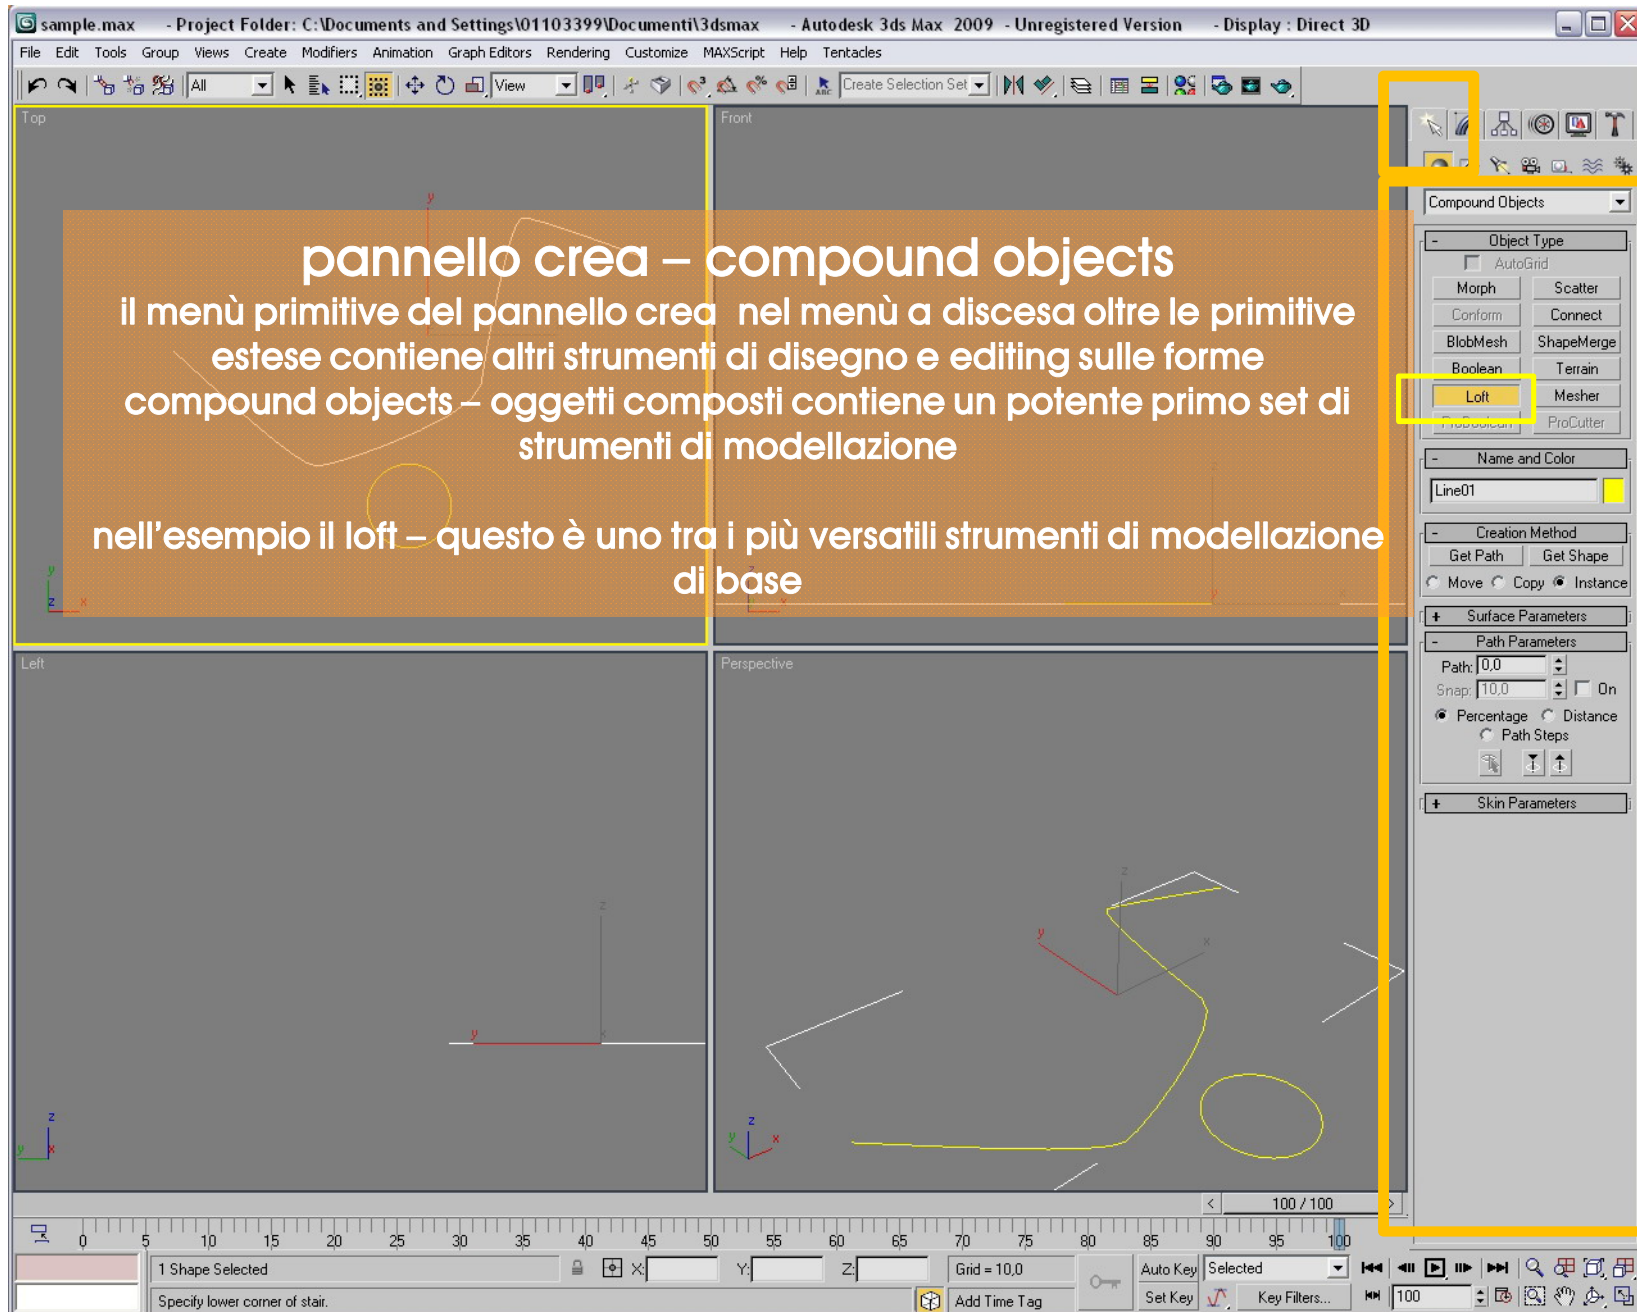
sample.max - Project Folder: C:\Documents and Settings\01103399\Documenti\3dsmax - Autodesk 3ds Max 2009 - Unregistered Version - Display : Direct 3D

File Edit Tools Group Views Create Modifiers Animation Graph Editors Rendering Customize MAXScript Help Tentacles

All View Create Selection Set

Top Front Left Perspective

pannello crea – compound objects

il menù primitive del pannello crea nel menù a discesa oltre le primitive estese contiene altri strumenti di disegno e editing sulle forme compound objects – oggetti composti contiene un potente primo set di strumenti di modellazione

nell’esempio il loft – questo è uno tra i più versatili strumenti di modellazione di base

Compound Objects

Object Type
AutoGrid
Morph Scatter
Conform Connect
BlobMesh ShapeMerge
Boolean Terrain
Loft Mesher
ProBoolean ProCutter

Name and Color
Line01

Creation Method
Get Path Get Shape
Move Copy Instance

Surface Parameters

Path Parameters
Path: 0,0
Snap: 10,0 On
Percentage Distance
Path Steps

Skin Parameters

100 / 100

0 5 10 15 20 25 30 35 40 45 50 55 60 65 70 75 80 85 90 95 100

1 Shape Selected
Specify lower corner of stair.
X: Y: Z:
Grid = 10,0
Add Time Tag
Auto Key Selected
Set Key Key Filters...
100